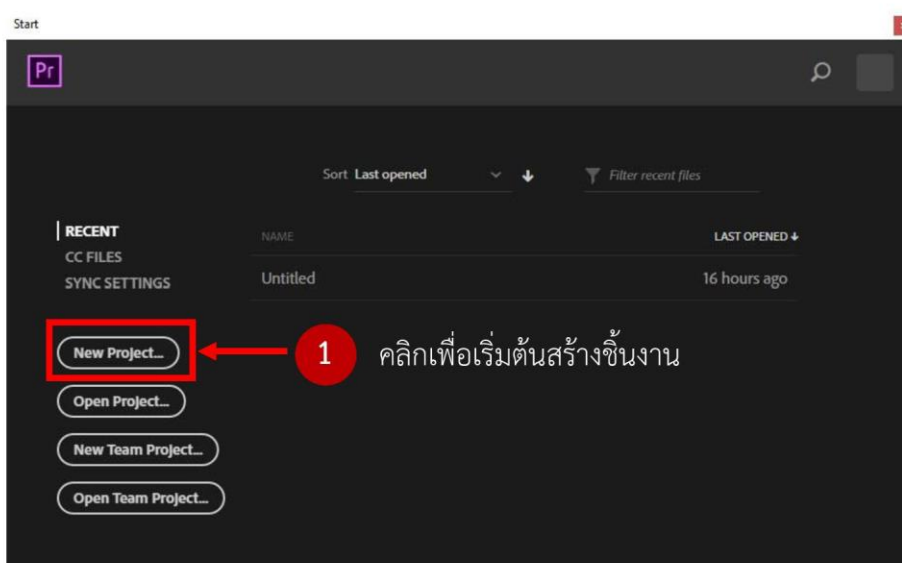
Start

Pr

Sort Last opened

Filter recent files

RECENT
CC FILES
SYNC SETTINGS

NAME

LAST OPENED

Untitled

16 hours ago

New Project...

1

คลิกเพื่อเริ่มต้นสร้างชิ้นงาน

Open Project...

New Team Project...

Open Team Project...